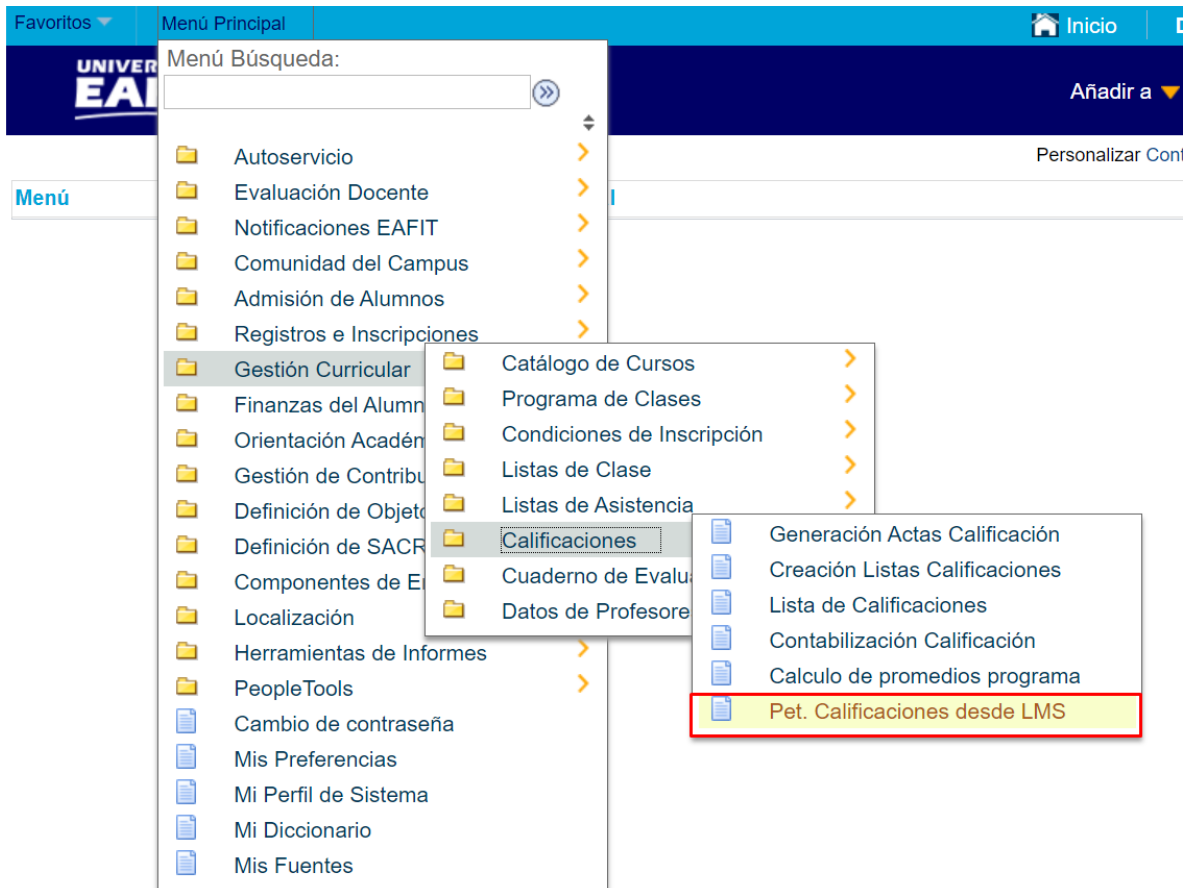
Favoritos
Menú Principal
Inicio
D

UNIVER
EAI

Añadir a

Personalizar Cont

Menú

Menú Búsqueda:

Autoservicio
Evaluación Docente
Notificaciones EAFIT
Comunidad del Campus
Admisión de Alumnos
Registros e Inscripciones
Gestión Curricular
Finanzas del Alumn
Orientación Acadén
Gestión de Contribu
Definición de Objeto
Definición de SACR
Componentes de E
Localización
Herramientas de Informes
PeopleTools
Cambio de contraseña
Mis Preferencias
Mi Perfil de Sistema
Mi Diccionario
Mis Fuentes

Catálogo de Cursos
Programa de Clases
Condiciones de Inscripción
Listas de Clase
Listas de Asistencia
Calificaciones
Cuaderno de Evalua
Datos de Profesore

Generación Actas Calificación
Creación Listas Calificaciones
Lista de Calificaciones
Contabilización Calificación
Calculo de promedios programa
Pet. Calificaciones desde LMS